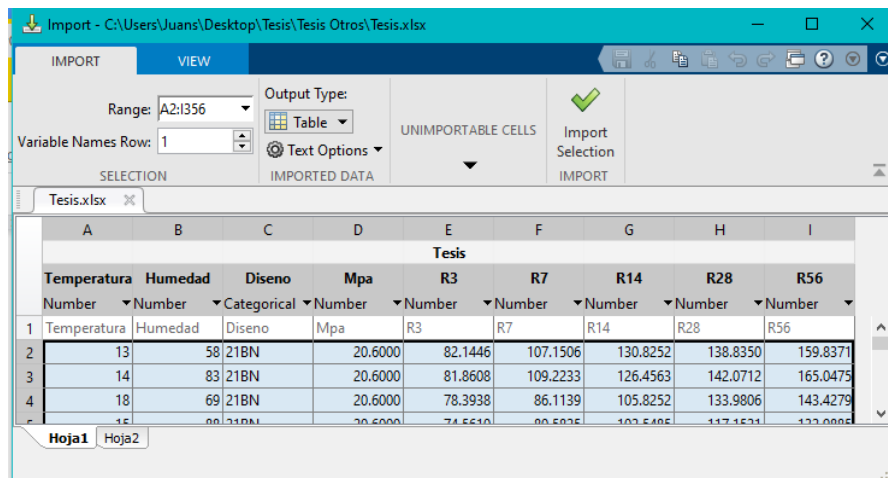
Import - C:\Users\Juans\Desktop\Tesis\Tesis Otros\Tesis.xlsx

IMPORT VIEW

Range: A2:I356
Variable Names Row: 1
SELECTION

Output Type:
Table
Text Options
IMPORTED DATA

UNIMPORTABLE CELLS

Import Selection
IMPORT

Tesis.xlsx

| | A | B | C | D | E | F | G | H | I |
|---|---|---|---|---|---|---|---|---|---|
| | | | | | Tesis | | | | |
| | Temperatura | Humedad | Diseno | Mpa | R3 | R7 | R14 | R28 | R56 |
| | Number | Number | Categorical | Number | Number | Number | Number | Number | Number |
| 1 | Temperatura | Humedad | Diseno | Mpa | R3 | R7 | R14 | R28 | R56 |
| 2 | 13 | 58 | 21BN | 20.6000 | 82.1446 | 107.1506 | 130.8252 | 138.8350 | 159.8371 |
| 3 | 14 | 83 | 21BN | 20.6000 | 81.8608 | 109.2233 | 126.4563 | 142.0712 | 165.0475 |
| 4 | 18 | 69 | 21BN | 20.6000 | 78.3938 | 86.1139 | 105.8252 | 133.9806 | 143.4279 |
| 5 | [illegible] | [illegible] | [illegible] | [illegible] | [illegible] | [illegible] | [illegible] | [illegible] | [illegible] |

Hoja1 Hoja2